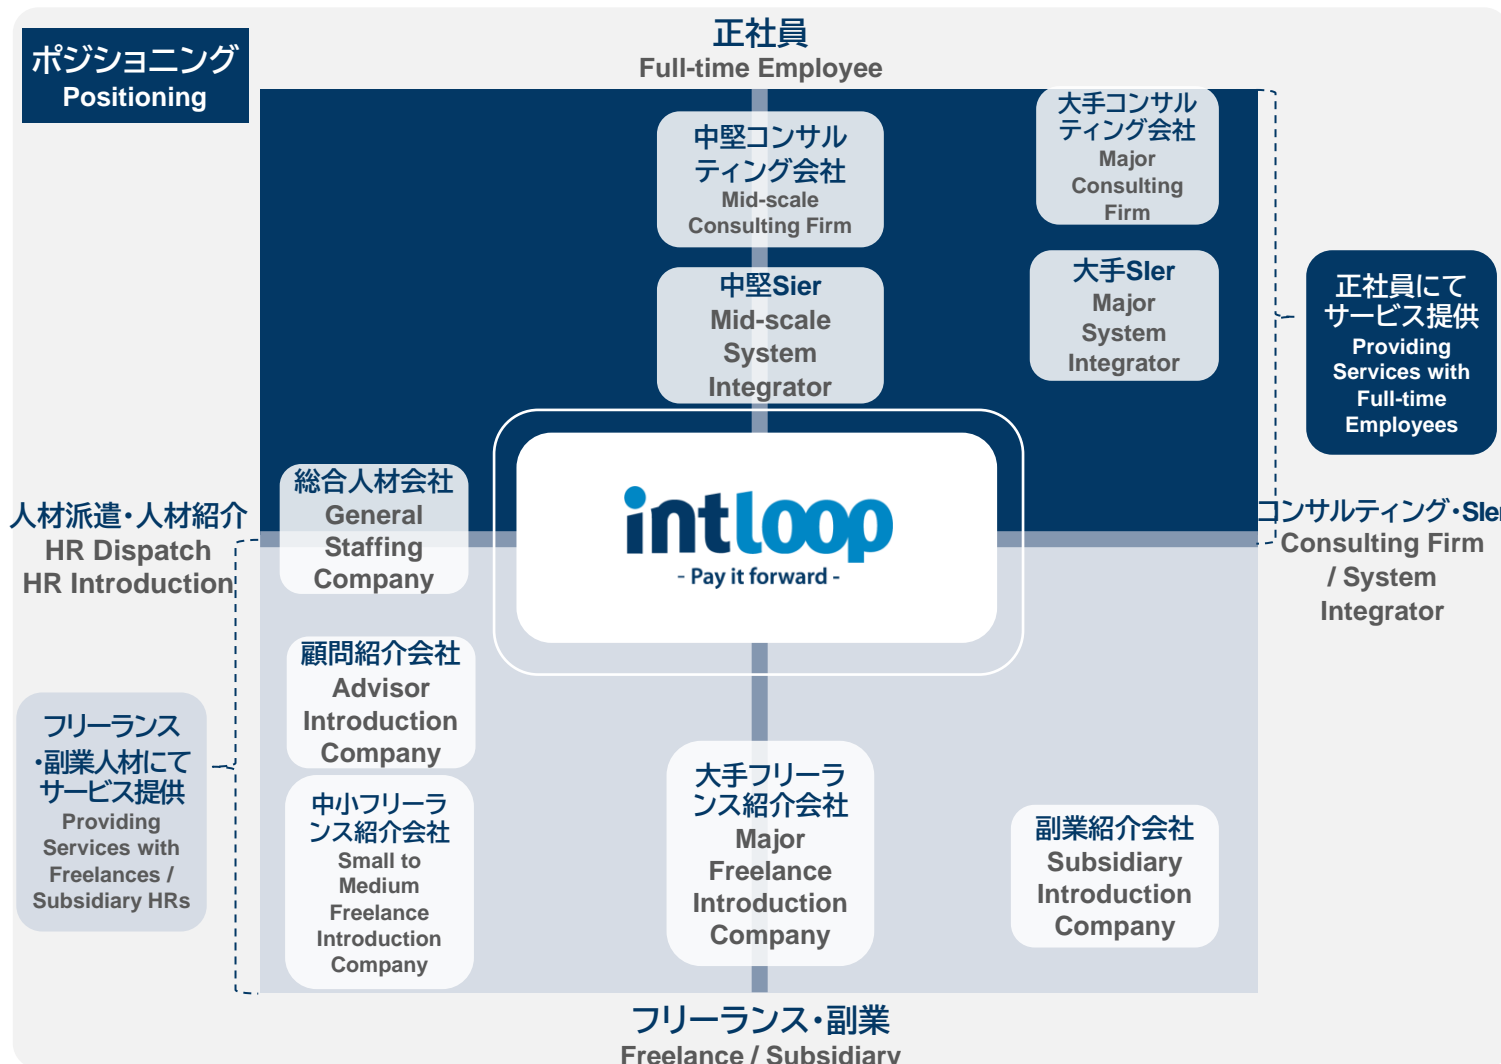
ポジショニング
Positioning

正社員
Full-time Employee

中堅コンサルティング会社
Mid-scale Consulting Firm

大手コンサルティング会社
Major Consulting Firm

中堅SIer
Mid-scale System Integrator

大手SIer
Major System Integrator

正社員にてサービス提供
Providing Services with Full-time Employees

人材派遣・人材紹介
HR Dispatch
HR Introduction

総合人材会社
General Staffing Company

intloop
- Pay it forward -

コンサルティング・SIer
Consulting Firm / System Integrator

顧問紹介会社
Advisor Introduction Company

フリーランス・副業人材にてサービス提供
Providing Services with Freelances / Subsidiary HRs

中小フリーランス紹介会社
Small to Medium Freelance Introduction Company

大手フリーランス紹介会社
Major Freelance Introduction Company

副業紹介会社
Subsidiary Introduction Company

フリーランス・副業
Freelance / Subsidiary